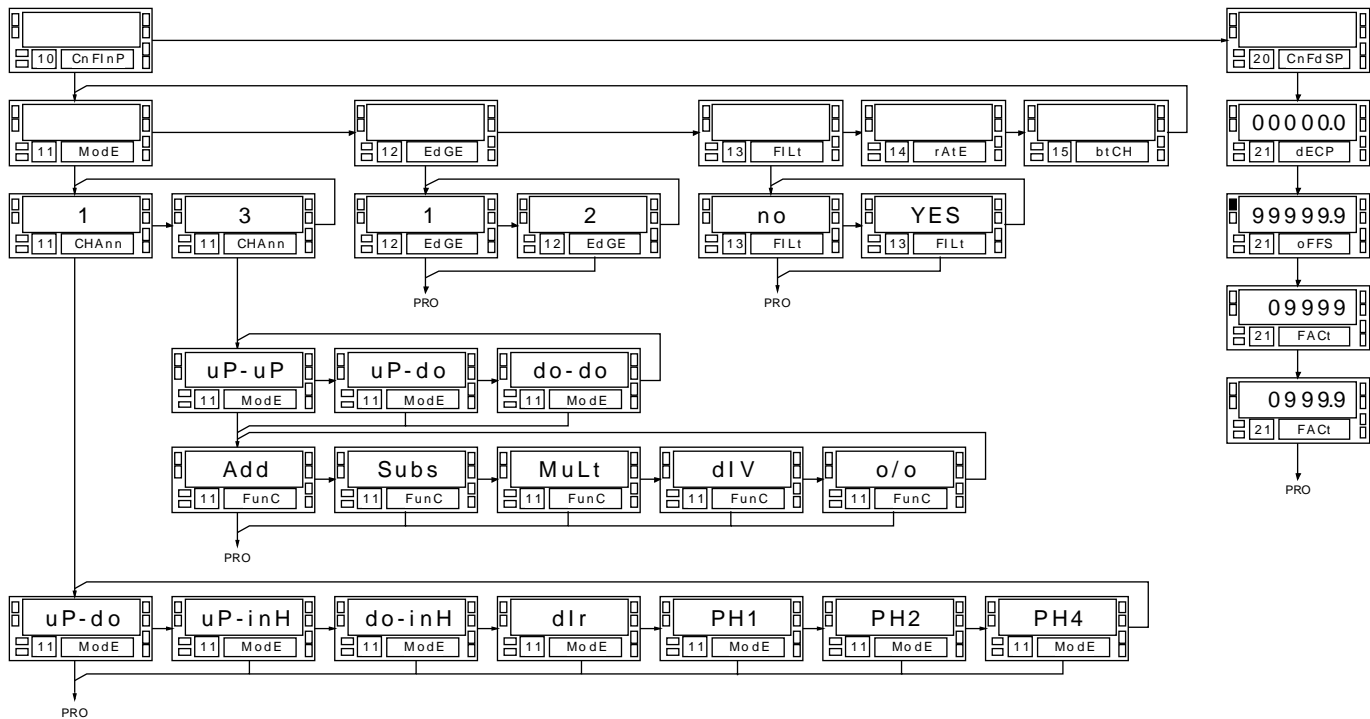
10 CnFInP

20 CnFdSP

11 ModE

12 EdGE

13 FILt

14 rAtE

15 btCH

000000

21 dECP

1
11 CHAnn

3
11 CHAnn

1
12 EdGE

2
12 EdGE

no
13 FILt

YES
13 FILt

999999

21 oFFS

PRO

PRO

09999
21 FACt

0999.9
21 FACt

PRO

uP-uP
11 ModE

uP-do
11 ModE

do-do
11 ModE

Add
11 FunC

Subs
11 FunC

MuLt
11 FunC

dIV
11 FunC

o/o
11 FunC

PRO

uP-do
11 ModE

uP-inH
11 ModE

do-inH
11 ModE

dIr
11 ModE

PH1
11 ModE

PH2
11 ModE

PH4
11 ModE

PRO